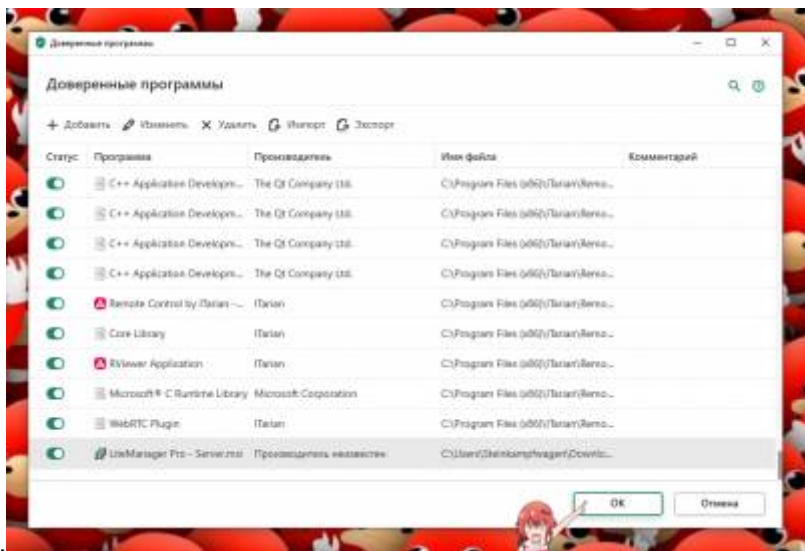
Доверенные программы

Доверенные программы

+ Добавить Изменить X Удалить Импорт Экспорт

| Статус | Программа | Производитель | Имя файла | Комментарий |
|---|---|---|---|---|
| | C++ Application Developm... | The Qt Company Ltd. | C:\Program Files (x86)\Itarian\Remo... | |
| | C++ Application Developm... | The Qt Company Ltd. | C:\Program Files (x86)\Itarian\Remo... | |
| | C++ Application Developm... | The Qt Company Ltd. | C:\Program Files (x86)\Itarian\Remo... | |
| | C++ Application Developm... | The Qt Company Ltd. | C:\Program Files (x86)\Itarian\Remo... | |
| | Remote Control by Itarian -... | Itarian | C:\Program Files (x86)\Itarian\Remo... | |
| | Core Library | Itarian | C:\Program Files (x86)\Itarian\Remo... | |
| | RViewer Application | Itarian | C:\Program Files (x86)\Itarian\Remo... | |
| | Microsoft® C Runtime Library | Microsoft Corporation | C:\Program Files (x86)\Itarian\Remo... | |
| | WebRTC Plugin | Itarian | C:\Program Files (x86)\Itarian\Remo... | |
| | LiteManager Pro - Server.msi | Производитель неизвестен | C:\Users\Steinkampfwagen\Downlo... | |

OK Отмена